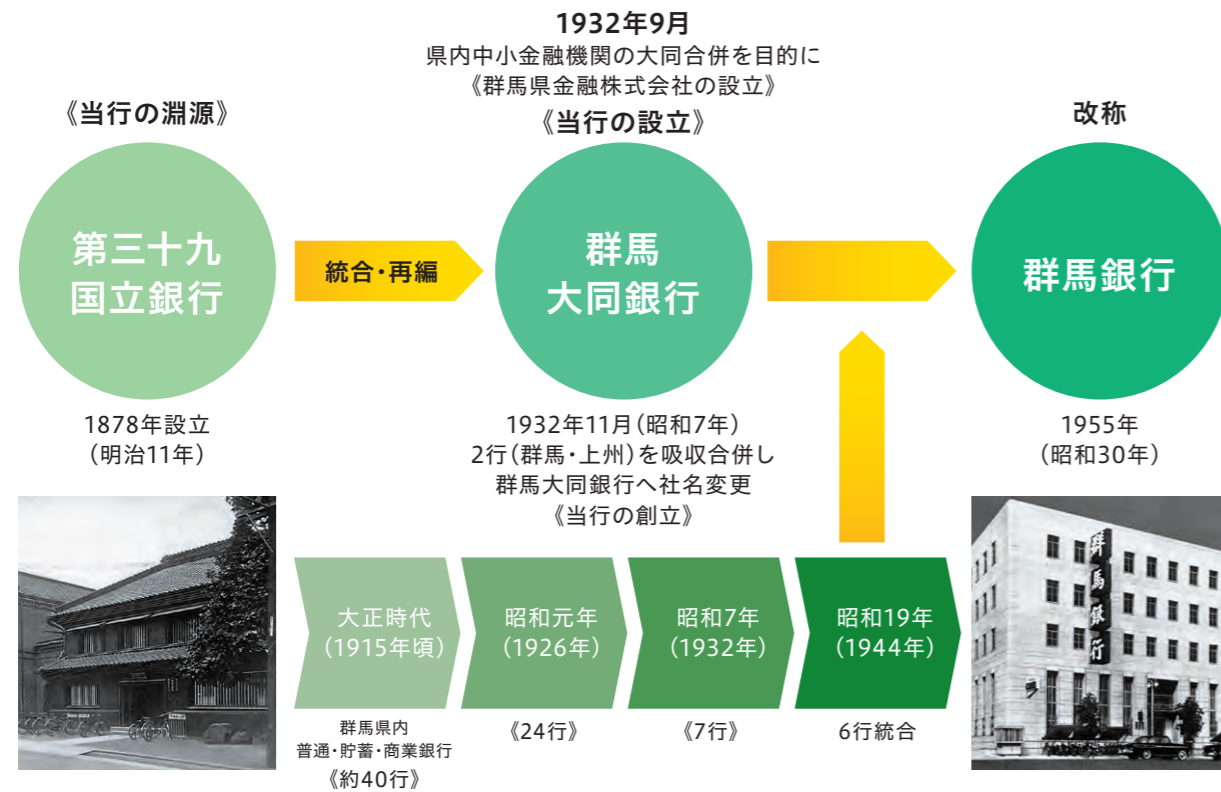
1932年9月
県内中小金融機関の大同合併を目的に
《群馬県金融株式会社の設立》

《当行の淵源》

《当行の設立》

改称

第三十九
国立銀行

統合・再編

群馬
大同銀行

群馬銀行

1878年設立
（明治11年）

1932年11月（昭和7年）
2行（群馬・上州）を吸収合併し
群馬大同銀行へ社名変更
《当行の創立》

1955年
（昭和30年）

大正時代
（1915年頃）

昭和元年
（1926年）

昭和7年
（1932年）

昭和19年
（1944年）

群馬県内
普通・貯蓄・商業銀行
《約40行》

《24行》

《7行》

6行統合

群馬銀行